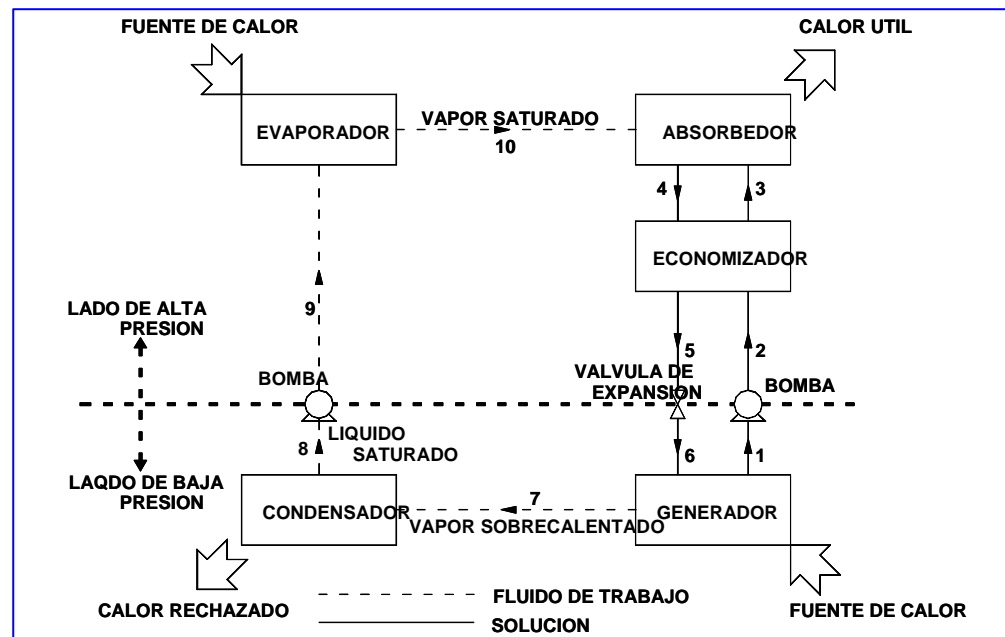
FUENTE DE CALOR

CALOR UTIL

EVAPORADOR

VAPOR SATURADO

10

ABSORBEDOR

4

3

ECONOMIZADOR

LADO DE ALTA PRESION

9

5

2

BOMBA

VALVULA DE EXPANSION

BOMBA

8

LIQUIDO SATURADO

6

1

LAQDO DE BAJA PRESION

CONDENSADOR

7

VAPOR SOBRECALENTADO

GENERADOR

CALOR RECHAZADO

FLUIDO DE TRABAJO

SOLUCION

FUENTE DE CALOR